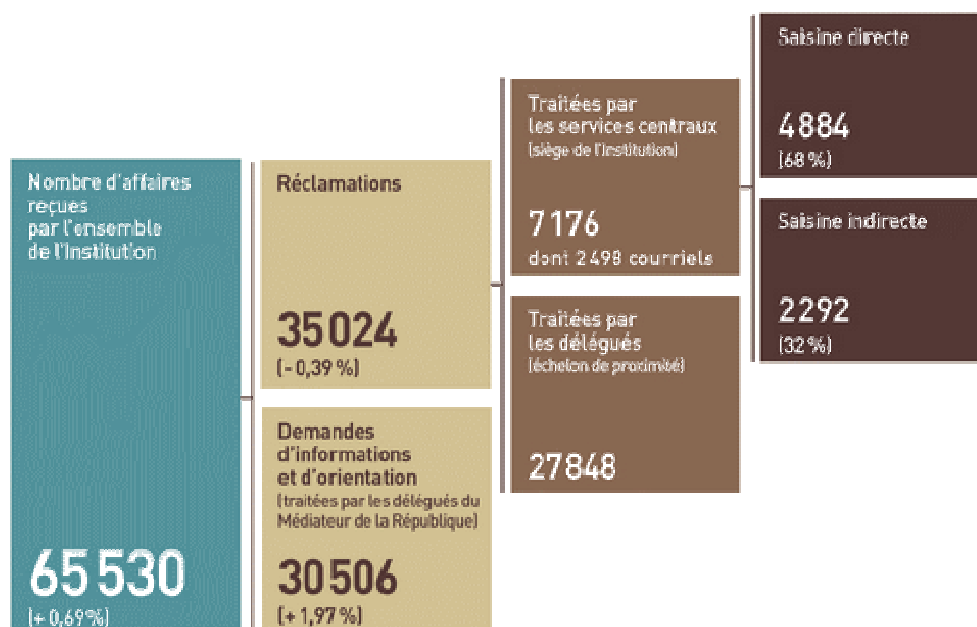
Nombre d'affaires reçues par l'ensemble de l'Institution

65 530
(+ 0,69 %)

Réclamations

35 024
(- 0,39 %)

Demandes d'informations et d'orientation
(traitées par les délégués du Médiateur de la République)

30 506
(+ 1,97 %)

Traitées par les services centraux
(siège de l'Institution)

7 176
dont 2 498 courriels

Traitées par les délégués
(échelon de proximité)

27 848

Saisine directe

4 884
(68 %)

Saisine indirecte

2 292
(32 %)